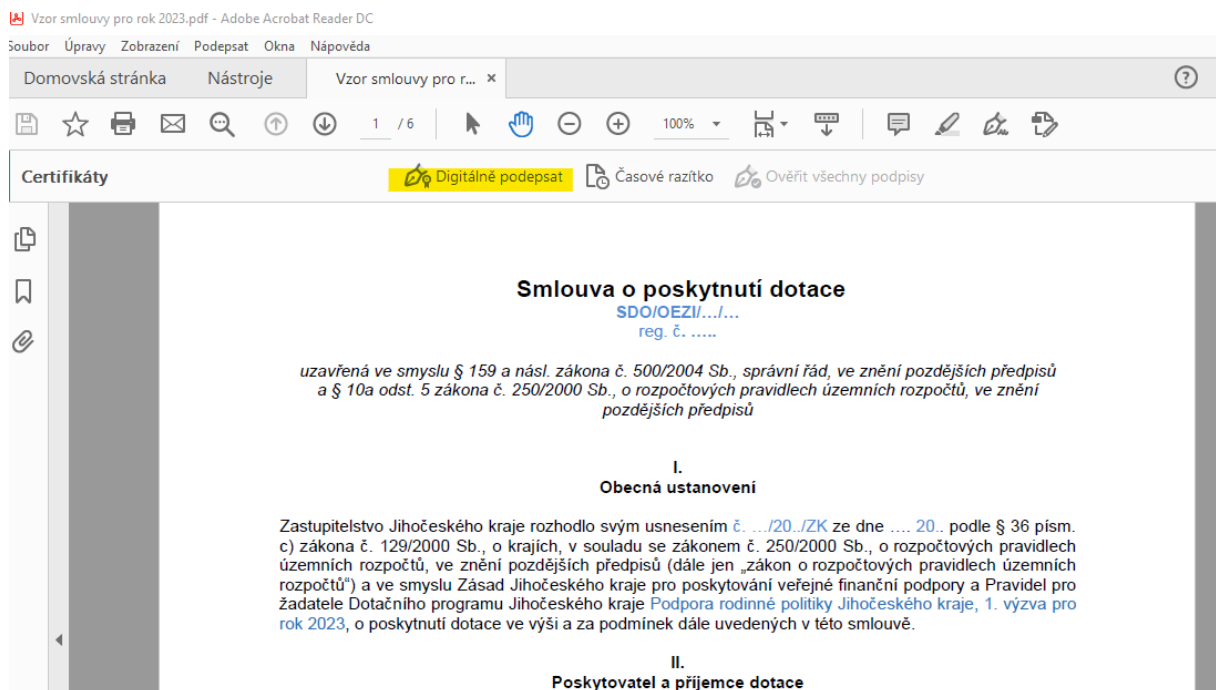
Vzor smlouvy pro rok 2023.pdf - Adobe Acrobat Reader DC

Soubor Úpravy Zobrazení Podepsat Okna Nápověda

Domovská stránka Nástroje Vzor smlouvy pro r... ×

?

1 / 6 100%

Certifikáty Digitálně podepsat Časové razítko Ověřit všechny podpisy

Smlouva o poskytnutí dotace
SDO/OEZI/…/…
reg. č. …..

uzavřená ve smyslu § 159 a násl. zákona č. 500/2004 Sb., správní řád, ve znění pozdějších předpisů a § 10a odst. 5 zákona č. 250/2000 Sb., o rozpočtových pravidlech územních rozpočtů, ve znění pozdějších předpisů

I.
Obecná ustanovení

Zastupitelstvo Jihočeského kraje rozhodlo svým usnesením č. …/20../ZK ze dne …. 20.. podle § 36 písm. c) zákona č. 129/2000 Sb., o krajích, v souladu se zákonem č. 250/2000 Sb., o rozpočtových pravidlech územních rozpočtů, ve znění pozdějších předpisů (dále jen „zákon o rozpočtových pravidlech územních rozpočtů“) a ve smyslu Zásad Jihočeského kraje pro poskytování veřejné finanční podpory a Pravidel pro žadatele Dotačního programu Jihočeského kraje Podpora rodinné politiky Jihočeského kraje, 1. výzva pro rok 2023, o poskytnutí dotace ve výši a za podmínek dále uvedených v této smlouvě.

II.
Poskytovatel a příjemce dotace